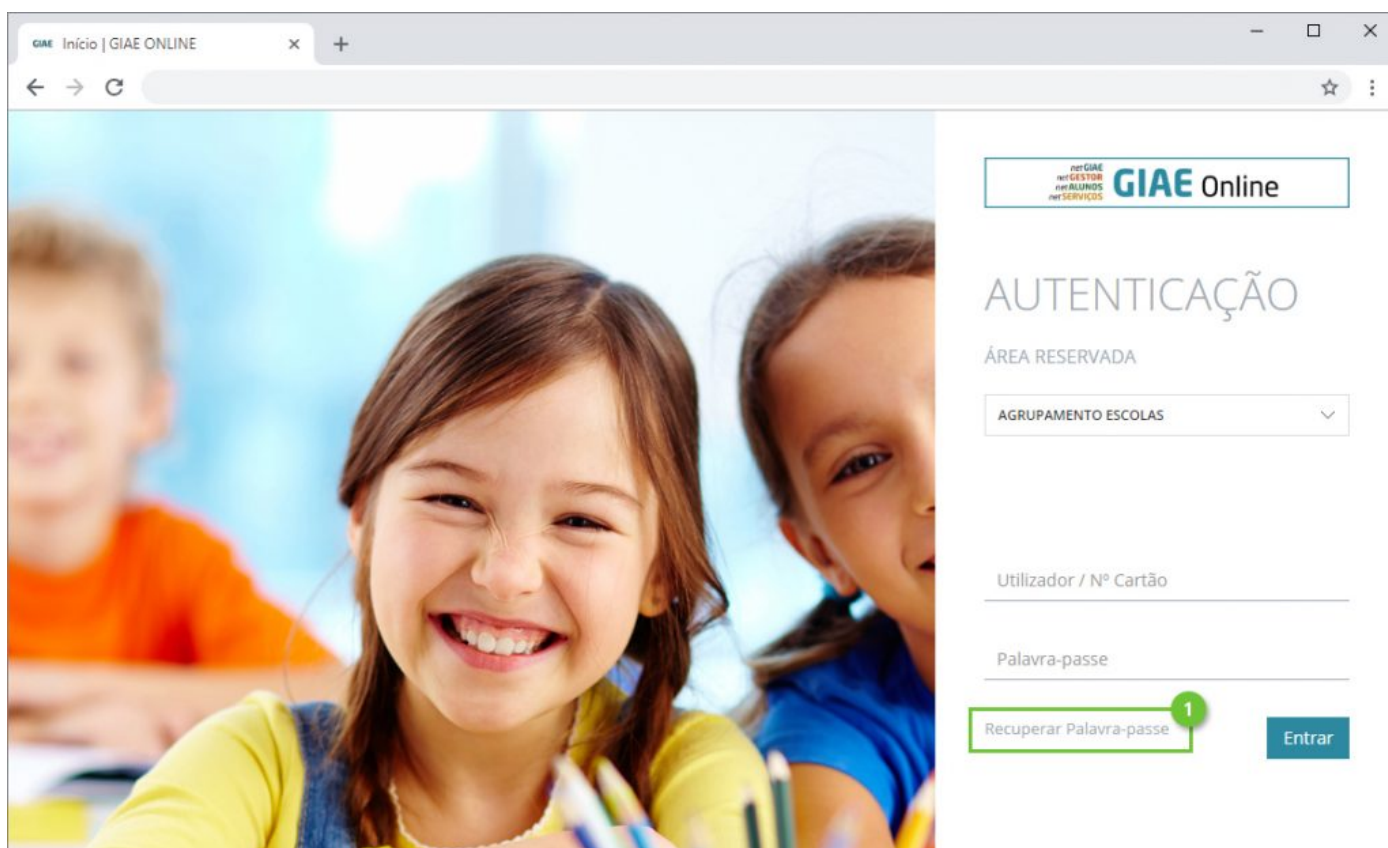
GIAE Início | GIAE ONLINE

netGIAE
netGESTOR
netALUNOS
netSERVIÇOS
GIAE Online

AUTENTICAÇÃO

ÁREA RESERVADA

AGRUPAMENTO ESCOLAS

Utilizador / Nº Cartão

Palavra-passe

1

Recuperar Palavra-passe

Entrar